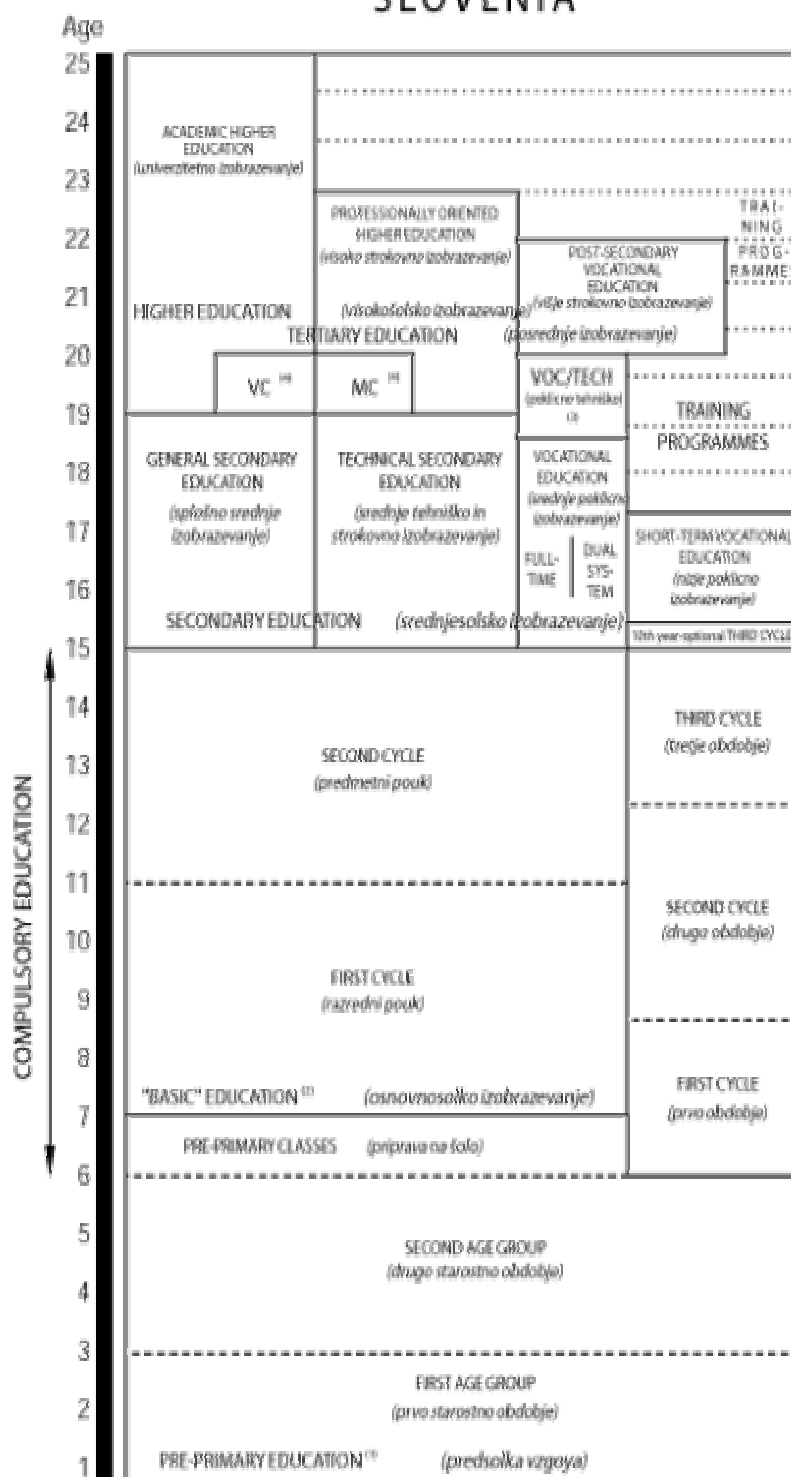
SLOVENIA

Age

25
24
23
22
21
20
19
18
17
16
15
14
13
12
11
10
9
8
7
6
5
4
3
2
1

COMPULSORY EDUCATION

ACADEMIC HIGHER EDUCATION (univerzitetno izobrazevanje)

PROFESSIONALLY ORIENTED HIGHER EDUCATION (visoko strokovno izobrazevanje)

TRAI-NING PROG-RAMMES

POST-SECONDARY VOCATIONAL EDUCATION (višje strokovno izobrazevanje)

HIGHER EDUCATION (visokošolsko izobrazevanje)

TERTIARY EDUCATION (posrednje izobrazevanje)

VC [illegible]

MC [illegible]

VOC/TECH (poklicno tehniško) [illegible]

TRAINING PROGRAMMES

GENERAL SECONDARY EDUCATION (splošno srednje izobrazevanje)

TECHNICAL SECONDARY EDUCATION (srednje tehniško in strokovno izobrazevanje)

VOCATIONAL EDUCATION (srednje poklicno izobrazevanje)

FULL-TIME

DUAL SYS-TEM

SHORT-TERM VOCATIONAL EDUCATION (nižje poklicno izobrazevanje)

SECONDARY EDUCATION (srednješolsko izobrazevanje)

10th year-optional THIRD CYCLE

SECOND CYCLE (predmetni pouk)

THIRD CYCLE (tretje obdobje)

SECOND CYCLE (drugo obdobje)

FIRST CYCLE (razredni pouk)

FIRST CYCLE (prvo obdobje)

"BASIC" EDUCATION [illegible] (osnovnošolsko izobrazevanje)

PRE-PRIMARY CLASSES (priprava na šolo)

SECOND AGE GROUP (drugo starostno obdobje)

FIRST AGE GROUP (prvo starostno obdobje)

PRE-PRIMARY EDUCATION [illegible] (predšolska vzgoya)